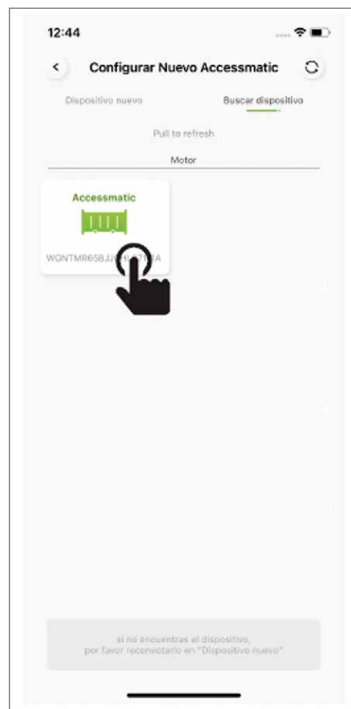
12:44

Configurar Nuevo Accessmatic

Dispositivo nuevo

Buscar dispositivo

Pull to refresh

Motor

Accessmatic

WGNTMR658J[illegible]A

si no encuentras el dispositivo, por favor reconectarlo en "Dispositivo nuevo"